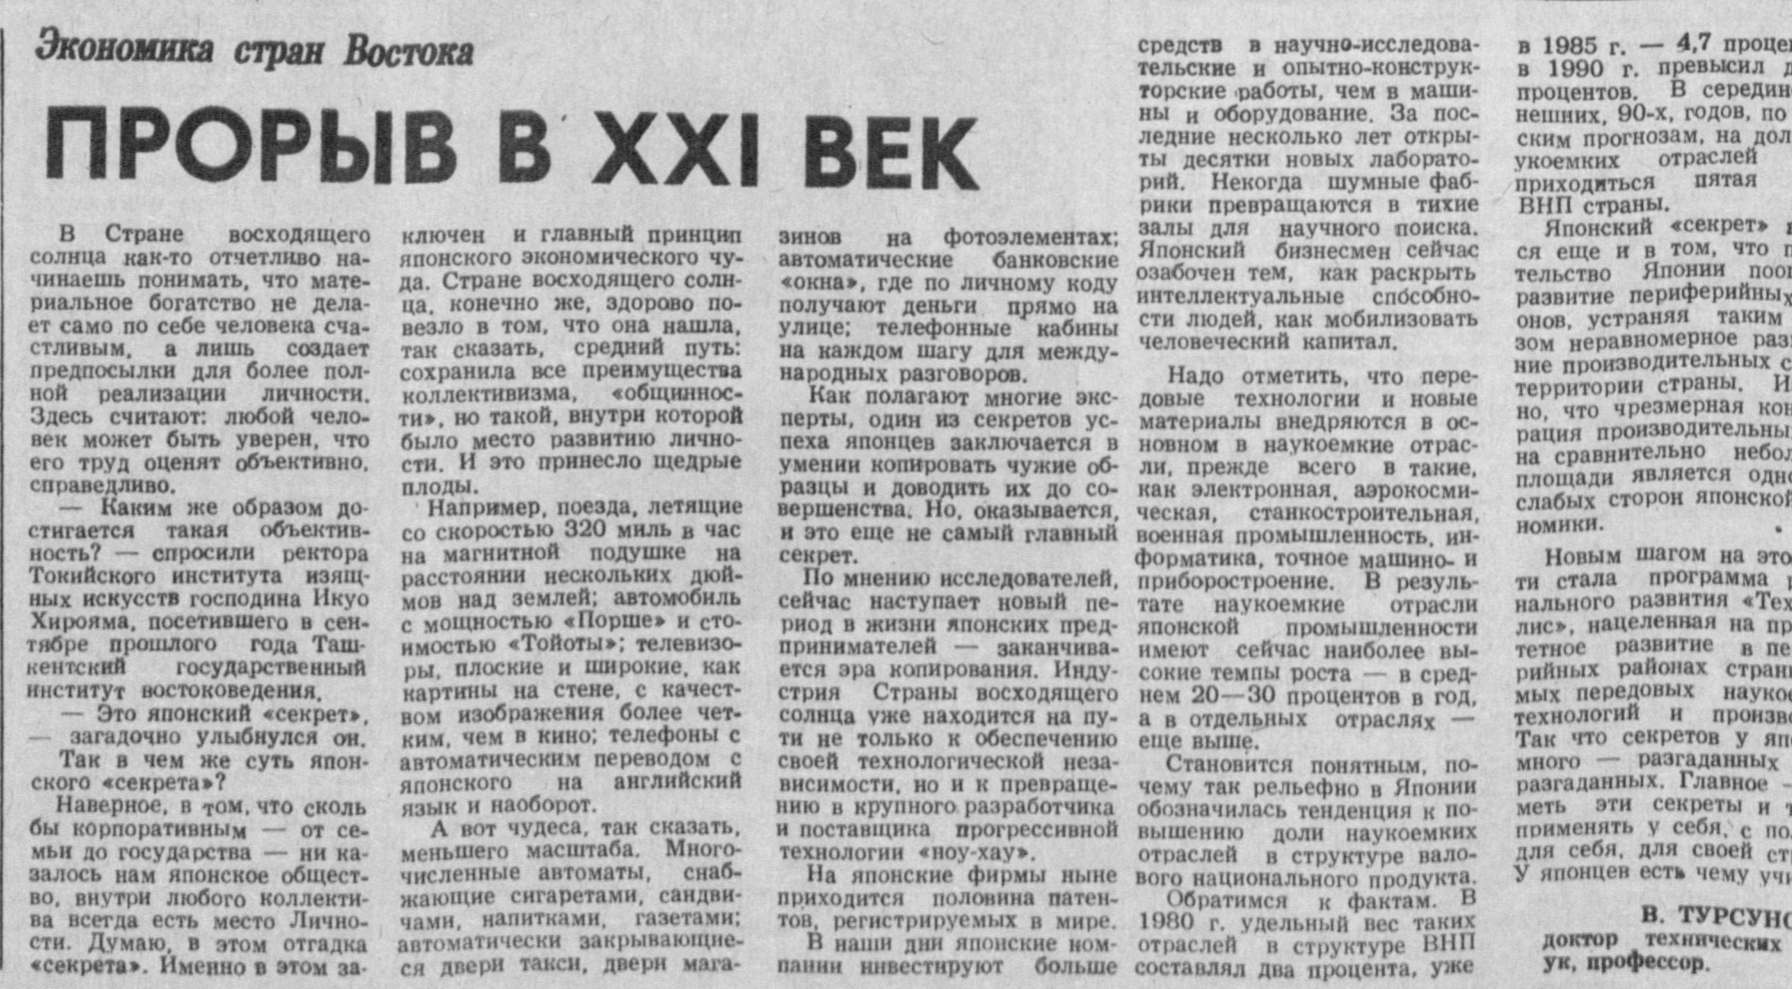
Экономика стран Востока

ПРОРЫВ В XXI ВЕК

В Стране восходящего солнца как-то отчетливо начинаешь понимать, что материальное богатство не делает само по себе человека счастливым, а лишь создает предпосылки для более полной реализации личности. Здесь считают: любой человек может быть уверен, что его труд оценят объективно, справедливо.

— Каким же образом достигается такая объективность? — спросили ректора Токийского института изящных искусств господина Икуо Хирояма, посетившего в сентябре прошлого года Ташкентский государственный институт востоковедения.

— Это японский «секрет», — загадочно улыбнулся он.

Так в чем же суть японского «секрета»?

Наверное, в том, что сколь бы корпоративным — от семьи до государства — ни казалось нам японское общество, внутри любого коллектива всегда есть место Личности. Думаю, в этом отгадка «секрета». Именно в этом заключен и главный принцип японского экономического чуда. Стране восходящего солнца, конечно же, здорово повезло в том, что она нашла, так сказать, средний путь: сохранила все преимущества коллективизма, «общинности», но такой, внутри которой было место развитию личности. И это принесло щедрые плоды.

Например, поезда, летящие со скоростью 320 миль в час на магнитной подушке на расстоянии нескольких дюймов над землей; автомобиль с мощностью «Порше» и стоимостью «Тойоты»; телевизоры, плоские и широкие, как картины на стене, с качеством изображения более четким, чем в кино; телефоны с автоматическим переводом с японского на английский язык и наоборот.

А вот чудеса, так сказать, меньшего масштаба. Многочисленные автоматы, снабжающие сигаретами, сандвичами, напитками, газетами; автоматически закрывающиеся двери такси, двери магазинов на фотоэлементах; автоматические банковские «окна», где по личному коду получают деньги прямо на улице; телефонные кабины на каждом шагу для международных разговоров.

Как полагают многие эксперты, один из секретов успеха японцев заключается в умении копировать чужие образцы и доводить их до совершенства. Но, оказывается, и это еще не самый главный секрет.

По мнению исследователей, сейчас наступает новый период в жизни японских предпринимателей — заканчивается эра копирования. Индустрия Страны восходящего солнца уже находится на пути не только к обеспечению своей технологической независимости, но и к превращению в крупного разработчика и поставщика прогрессивной технологии «ноу-хау».

На японские фирмы ныне приходится половина патентов, регистрируемых в мире.

В наши дни японские компании инвестируют больше средств в научно-исследовательские и опытно-конструкторские работы, чем в машины и оборудование. За последние несколько лет открыты десятки новых лабораторий. Некогда шумные фабрики превращаются в тихие залы для научного поиска. Японский бизнесмен сейчас озабочен тем, как раскрыть интеллектуальные способности людей, как мобилизовать человеческий капитал.

Надо отметить, что передовые технологии и новые материалы внедряются в основном в наукоемкие отрасли, прежде всего в такие, как электронная, аэрокосмическая, станкостроительная, военная промышленность, информатика, точное машино- и приборостроение. В результате наукоемкие отрасли японской промышленности имеют сейчас наиболее высокие темпы роста — в среднем 20—30 процентов в год, а в отдельных отраслях — еще выше.

Становится понятным, почему так рельефно в Японии обозначилась тенденция к повышению доли наукоемких отраслей в структуре валового национального продукта.

Обратимся к фактам. В 1980 г. удельный вес таких отраслей в структуре ВНП составлял два процента, уже в 1985 г. — 4,7 процен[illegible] в 1990 г. превысил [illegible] процентов. В середин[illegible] нешних, 90-х, годов, по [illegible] ским прогнозам, на дол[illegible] укоемких отраслей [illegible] приходиться пятая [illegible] ВНП страны.

Японский «секрет» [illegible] ся еще и в том, что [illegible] тельство Японии поо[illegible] развитие периферийны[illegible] онов, устраняя таким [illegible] зом неравномерное раз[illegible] ние производительных с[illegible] территории страны. И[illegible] но, что чрезмерная кон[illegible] рация производительны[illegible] на сравнительно небол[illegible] площади является одн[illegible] слабых сторон японско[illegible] номики.

Новым шагом на это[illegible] ти стала программа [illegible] нального развития «Тех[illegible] лис», нацеленная на пр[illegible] тетное развитие в пе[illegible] рийных районах стран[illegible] мых передовых науко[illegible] технологий и произв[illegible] Так что секретов у япо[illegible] много — разгаданных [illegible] разгаданных. Главное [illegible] меть эти секреты и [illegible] применять у себя, с по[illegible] для себя, для своей ст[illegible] У японцев есть чему уч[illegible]

В. ТУРСУН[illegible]
доктор технических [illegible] ук, профессор.